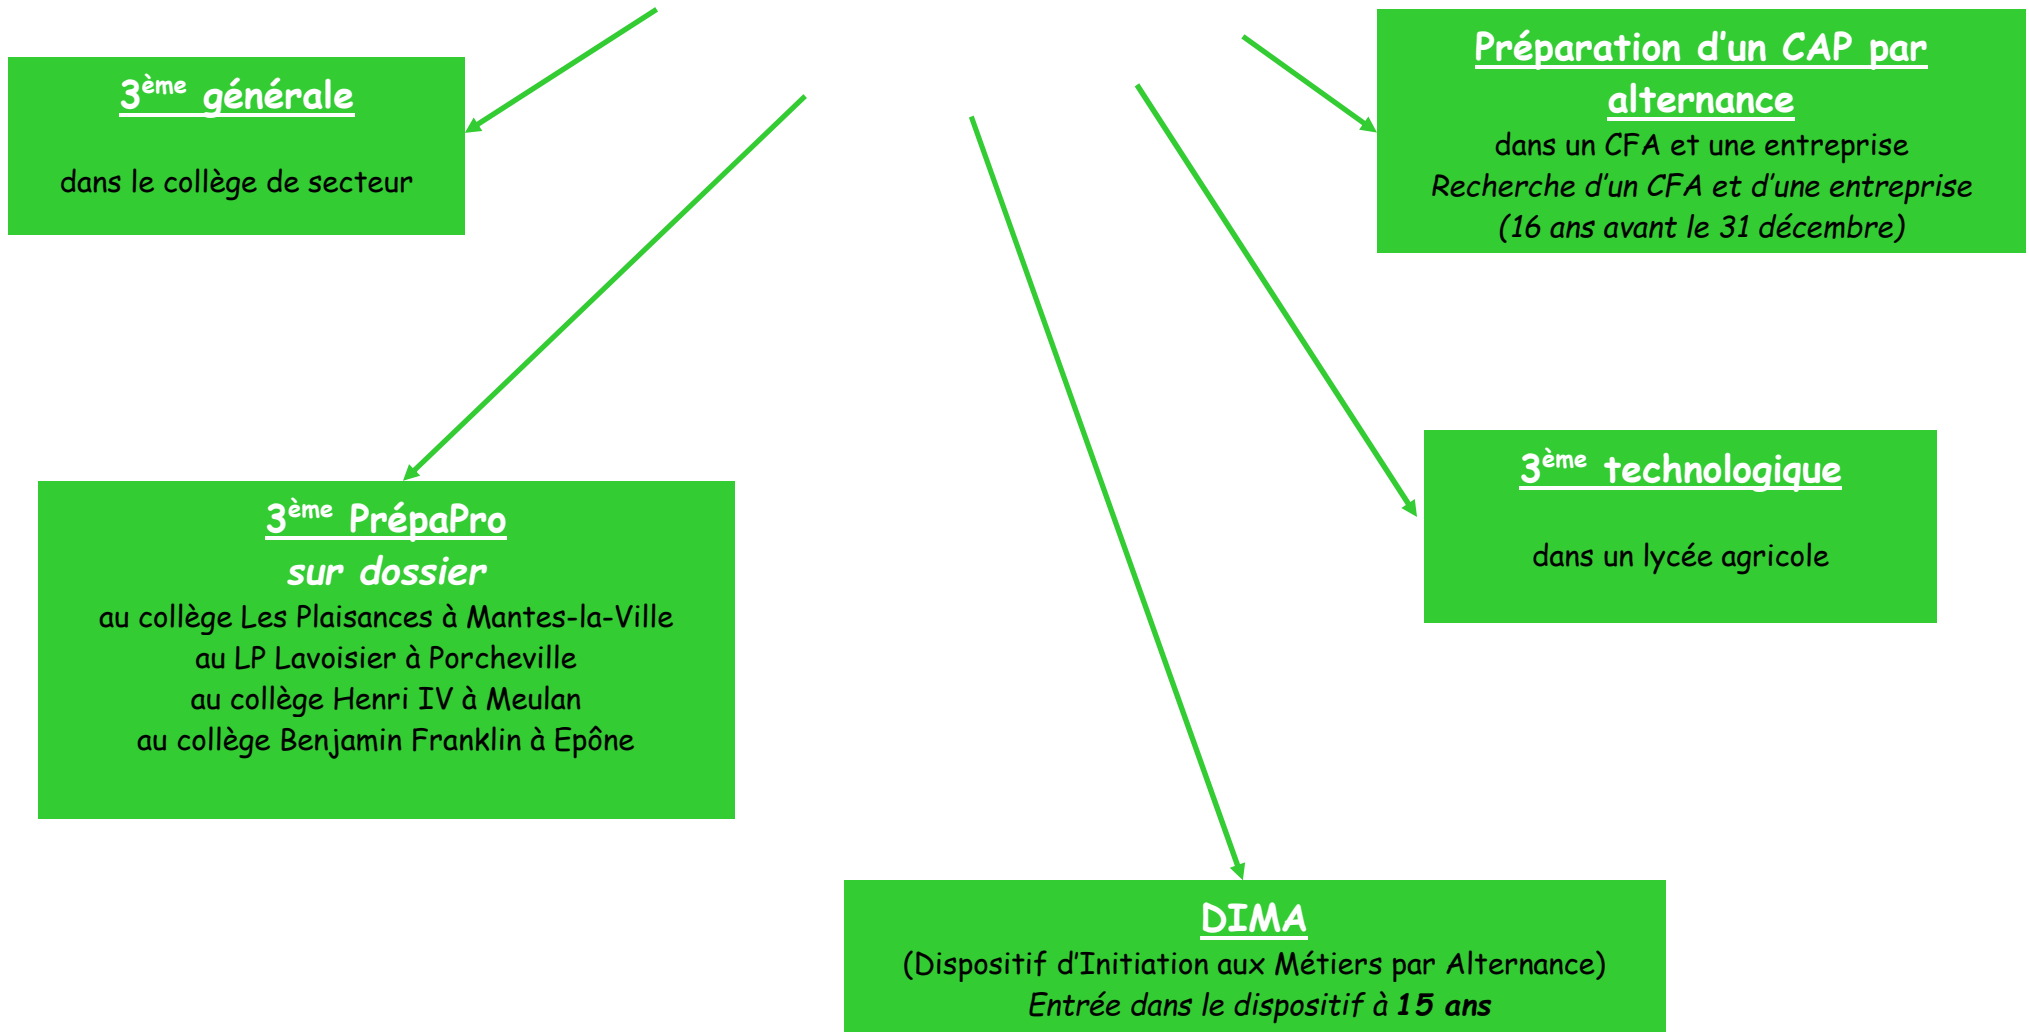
3$^{ème}$ générale

dans le collège de secteur

Préparation d'un CAP par alternance

dans un CFA et une entreprise
Recherche d'un CFA et d'une entreprise
(16 ans avant le 31 décembre)

3$^{ème}$ PrépaPro
sur dossier
au collège Les Plaisances à Mantes-la-Ville
au LP Lavoisier à Porcheville
au collège Henri IV à Meulan
au collège Benjamin Franklin à Epône

3$^{ème}$ technologique

dans un lycée agricole

DIMA
(Dispositif d'Initiation aux Métiers par Alternance)
Entrée dans le dispositif à 15 ans